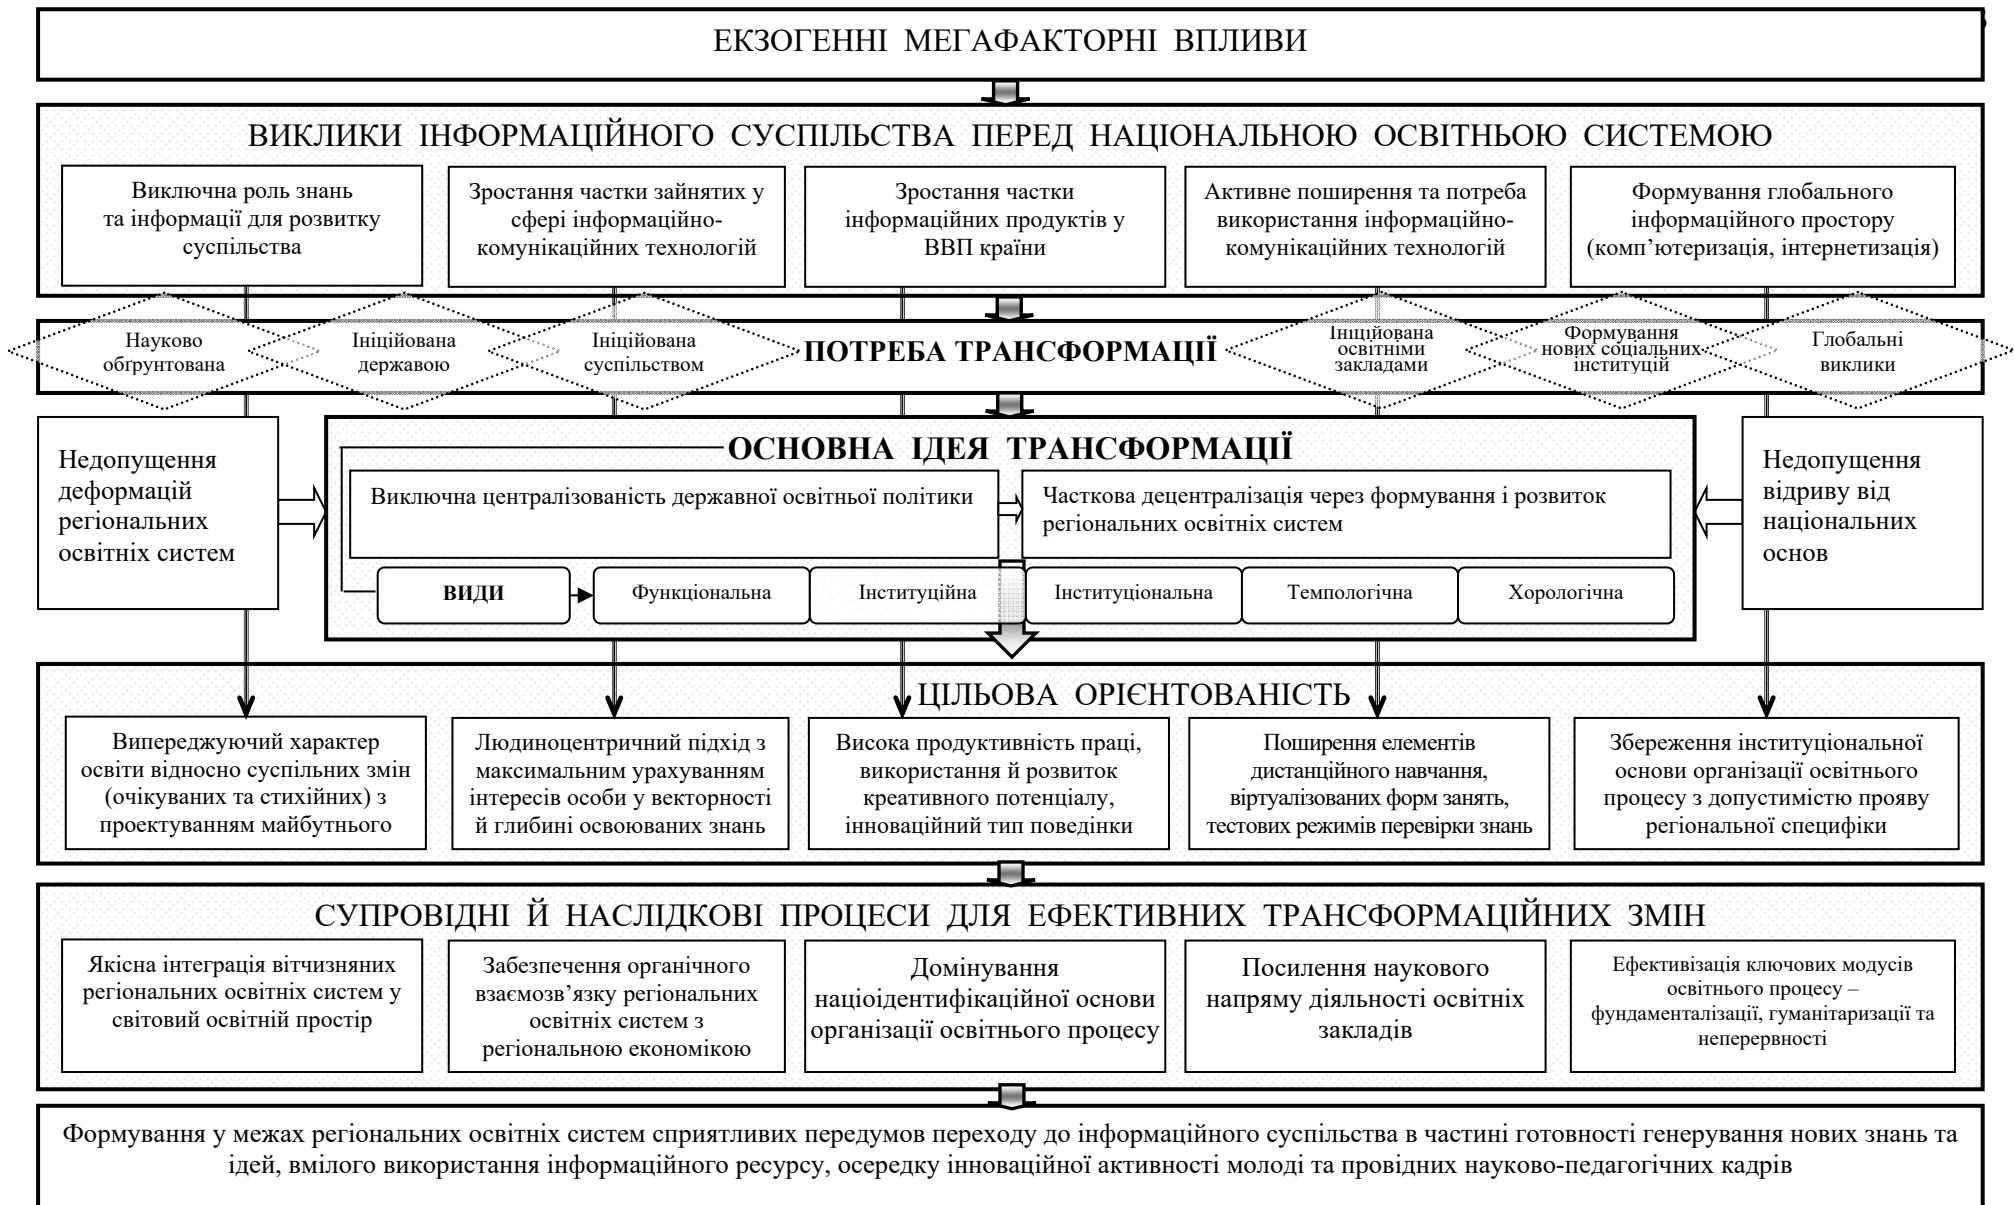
ЕКЗОГЕННІ МЕГАФАКТОРНІ ВПЛИВИ

ВИКЛИКИ ІНФОРМАЦІЙНОГО СУСПІЛЬСТВА ПЕРЕД НАЦІОНАЛЬНОЮ ОСВІТНЬОЮ СИСТЕМОЮ

Виключна роль знань та інформації для розвитку суспільства

Зростання частки зайнятих у сфері інформаційно-комунікаційних технологій

Зростання частки інформаційних продуктів у ВВП країни

Активне поширення та потреба використання інформаційно-комунікаційних технологій

Формування глобального інформаційного простору (комп'ютеризація, інтернетизація)

Науково обґрунтована

Ініційована державою

Ініційована суспільством

ПОТРЕБА ТРАНСФОРМАЦІЇ

Ініційована освітніми закладами

Формування нових соціальних інституцій

Глобальні виклики

Недопущення деформацій регіональних освітніх систем

ОСНОВНА ІДЕЯ ТРАНСФОРМАЦІЇ

Виключна централізованість державної освітньої політики

Часткова децентралізація через формування і розвиток регіональних освітніх систем

ВИДИ

Функціональна

Інституційна

Інституціональна

Темпологічна

Хорологічна

Недопущення відриву від національних основ

ЦІЛЬОВА ОРІЄНТОВАНІСТЬ

Випереджуючий характер освіти відносно суспільних змін (очікуваних та стихійних) з проектуванням майбутнього

Людиноцентричний підхід з максимальним урахуванням інтересів особи у векторності й глибині освоюваних знань

Висока продуктивність праці, використання й розвиток креативного потенціалу, інноваційний тип поведінки

Поширення елементів дистанційного навчання, віртуалізованих форм занять, тестових режимів перевірки знань

Збереження інституціональної основи організації освітнього процесу з допустимістю прояву регіональної специфіки

СУПРОВІДНІ Й НАСЛІДКОВІ ПРОЦЕСИ ДЛЯ ЕФЕКТИВНИХ ТРАНСФОРМАЦІЙНИХ ЗМІН

Якісна інтеграція вітчизняних регіональних освітніх систем у світовий освітній простір

Забезпечення органічного взаємозв'язку регіональних освітніх систем з регіональною економікою

Домінування націоідентифікаційної основи організації освітнього процесу

Посилення наукового напряму діяльності освітніх закладів

Ефективізація ключових модусів освітнього процесу – фундаменталізації, гуманітаризації та неперервності

Формування у межах регіональних освітніх систем сприятливих передумов переходу до інформаційного суспільства в частині готовності генерування нових знань та ідей, вмілого використання інформаційного ресурсу, осередку інноваційної активності молоді та провідних науково-педагогічних кадрів